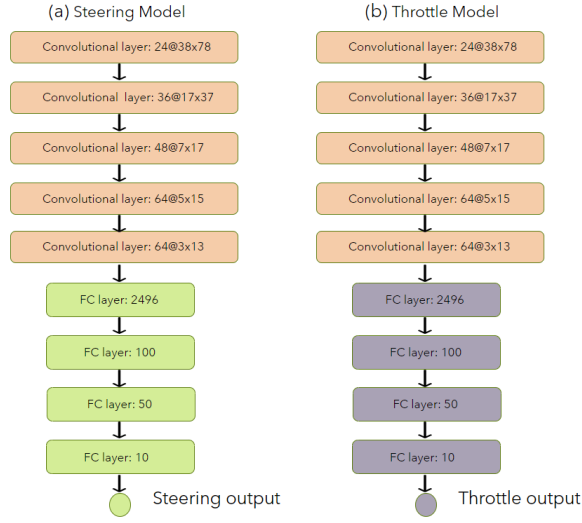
(a) Steering Model

Convolutional layer: 24@38x78

Convolutional layer: 36@17x37

Convolutional layer: 48@7x17

Convolutional layer: 64@5x15

Convolutional layer: 64@3x13

FC layer: 2496

FC layer: 100

FC layer: 50

FC layer: 10

Steering output

(b) Throttle Model

Convolutional layer: 24@38x78

Convolutional layer: 36@17x37

Convolutional layer: 48@7x17

Convolutional layer: 64@5x15

Convolutional layer: 64@3x13

FC layer: 2496

FC layer: 100

FC layer: 50

FC layer: 10

Throttle output